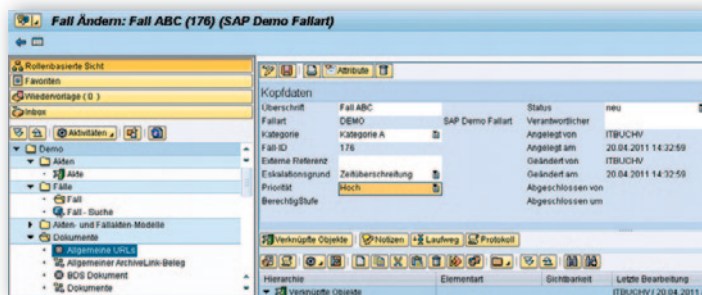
Fall Ändern: Fall ABC (176) (SAP Demo Fallart)

Rollenbasierte Sicht
Favoriten
Wiedervorlage ( 0 )
Inbox

Aktivitäten

Demo
Akten
Akte
Fälle
Fall
Fall - Suche
Akten- und Fallakten-Modelle
Dokumente
Allgemeine URLs
Allgemeiner ArchiveLink-Beleg
BDS Dokument
Dokumente

Attribute

Kopfdaten

| | | | | |
|---|---|---|---|---|
| Überschrift | Fall ABC | | Status | neu |
| Fallart | DEMO | SAP Demo Fallart | Verantwortlicher | |
| Kategorie | Kategorie A | | Angelegt von | ITBUCHV |
| Fall-ID | 176 | | Angelegt am | 20.04.2011 14:32:59 |
| Externe Referenz | | | Geändert von | ITBUCHV |
| Eskalationsgrund | Zeitüberschreitung | | Geändert am | 20.04.2011 14:32:59 |
| Priorität | Hoch | | Abgeschlossen von | |
| Berechtigstufe | | | Abgeschlossen um | |

Verknüpfte Objekte | Notizen | Laufweg | Protokoll

| Hierarchie | Elementart | Sichtbarkeit | Letzte Bearbeitung |
|---|---|---|---|
| Verknüpfte Objekte | | | ITBUCHV / 20.04.2011 |